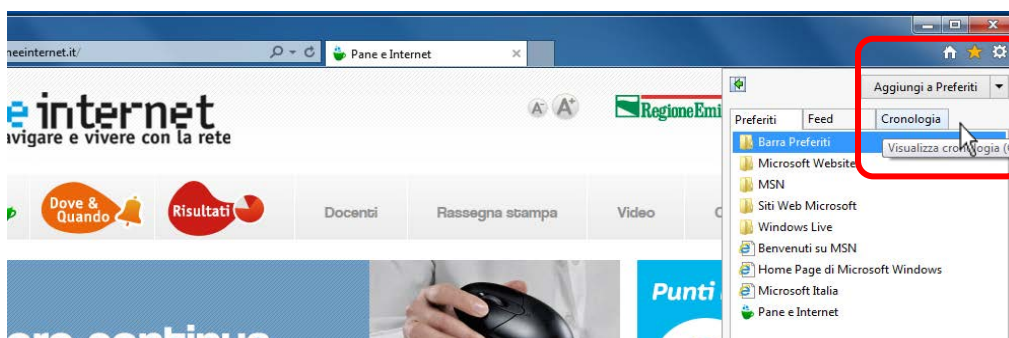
neinternet.it/

Pane e Internet

e internet
avigare e vivere con la rete

A A

RegioneEmi

Dove & Quando

Risultati

Docenti

Rassegna stampa

Video

Punti

ere continua

Aggiungi a Preferiti

Preferiti

Feed

Cronologia

Visualizza cronologia (

Barra Preferiti

Microsoft Website

MSN

Siti Web Microsoft

Windows Live

Benvenuti su MSN

Home Page di Microsoft Windows

Microsoft Italia

Pane e Internet